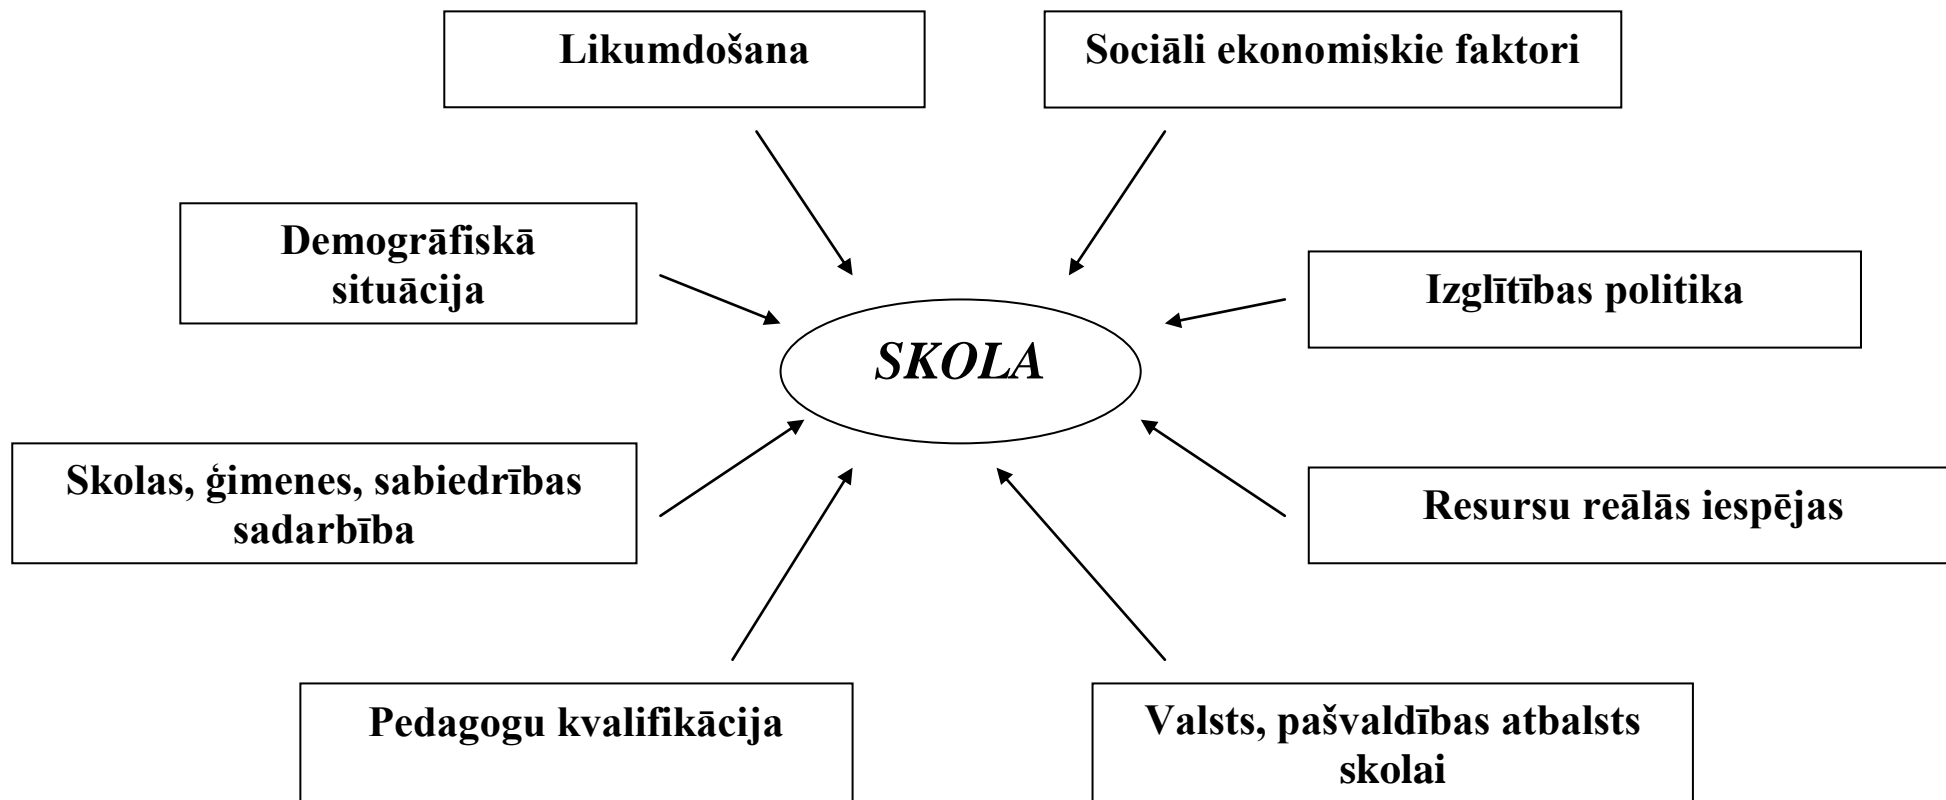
Likumdošana

Sociāli ekonomiskie faktori

Demogrāfiskā situācija

Izglītības politika

SKOLA

Skolas, ģimenes, sabiedrības sadarbība

Resursu reālās iespējas

Pedagogu kvalifikācija

Valsts, pašvaldības atbalsts skolai